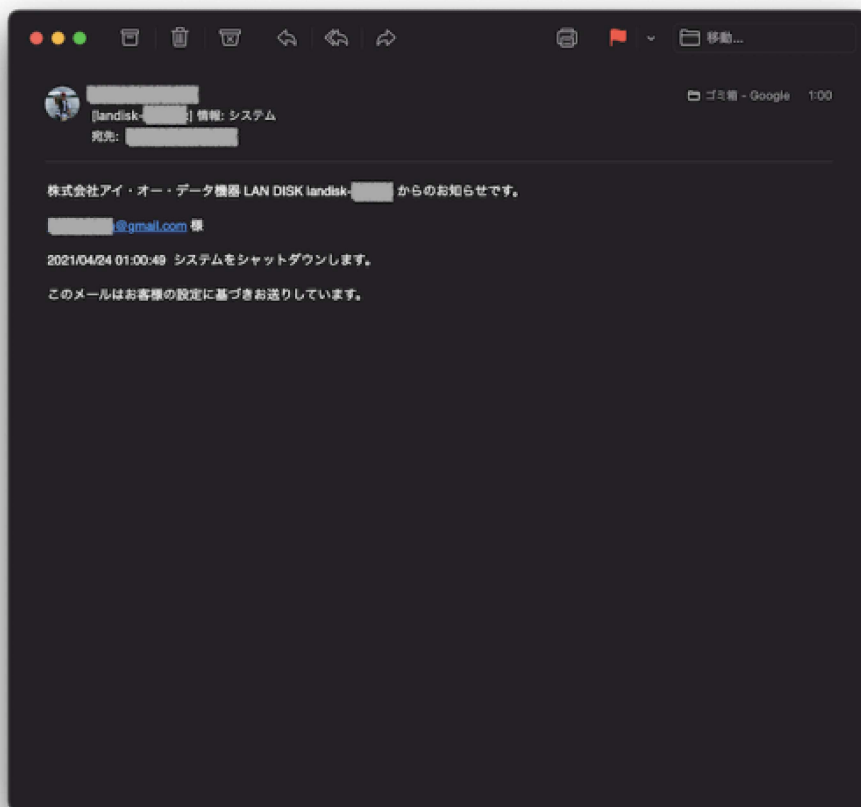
移動...

[landisk-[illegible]] 情報: システム
宛先: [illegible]

ゴミ箱 - Google 1:00

株式会社アイ・オー・データ機器 LAN DISK landisk-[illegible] からのお知らせです。

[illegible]@gmail.com 様

2021/04/24 01:00:49 システムをシャットダウンします。

このメールはお客様の設定に基づきお送りしています。